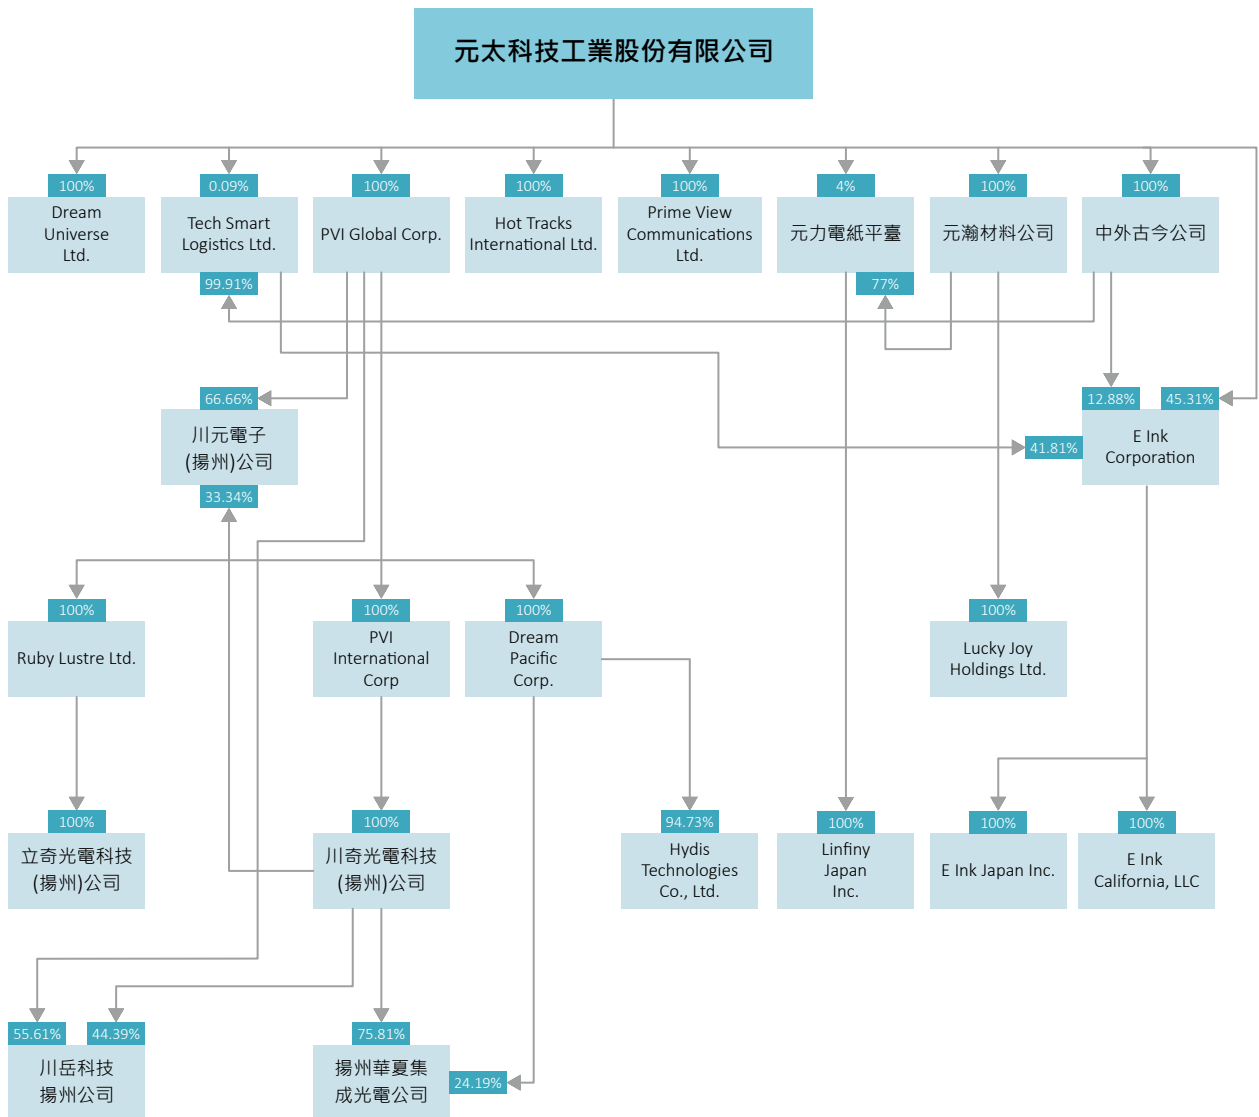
元太科技工業股份有限公司

100%
Dream Universe Ltd.

0.09%
Tech Smart Logistics Ltd.
99.91%

100%
PVI Global Corp.

100%
Hot Tracks International Ltd.

100%
Prime View Communications Ltd.

4%
元力電紙平臺
77%

100%
元瀚材料公司

100%
中外古今公司

66.66%
川元電子(揚州)公司
33.34%

12.88%
45.31%
41.81%
E Ink Corporation

100%
Ruby Lustre Ltd.

100%
PVI International Corp

100%
Dream Pacific Corp.

100%
Lucky Joy Holdings Ltd.

100%
立奇光電科技(揚州)公司

100%
川奇光電科技(揚州)公司

94.73%
Hydis Technologies Co., Ltd.

100%
Linfiny Japan Inc.

100%
E Ink Japan Inc.

100%
E Ink California, LLC

55.61%
44.39%
川岳科技揚州公司

75.81%
揚州華夏集成光電公司
24.19%